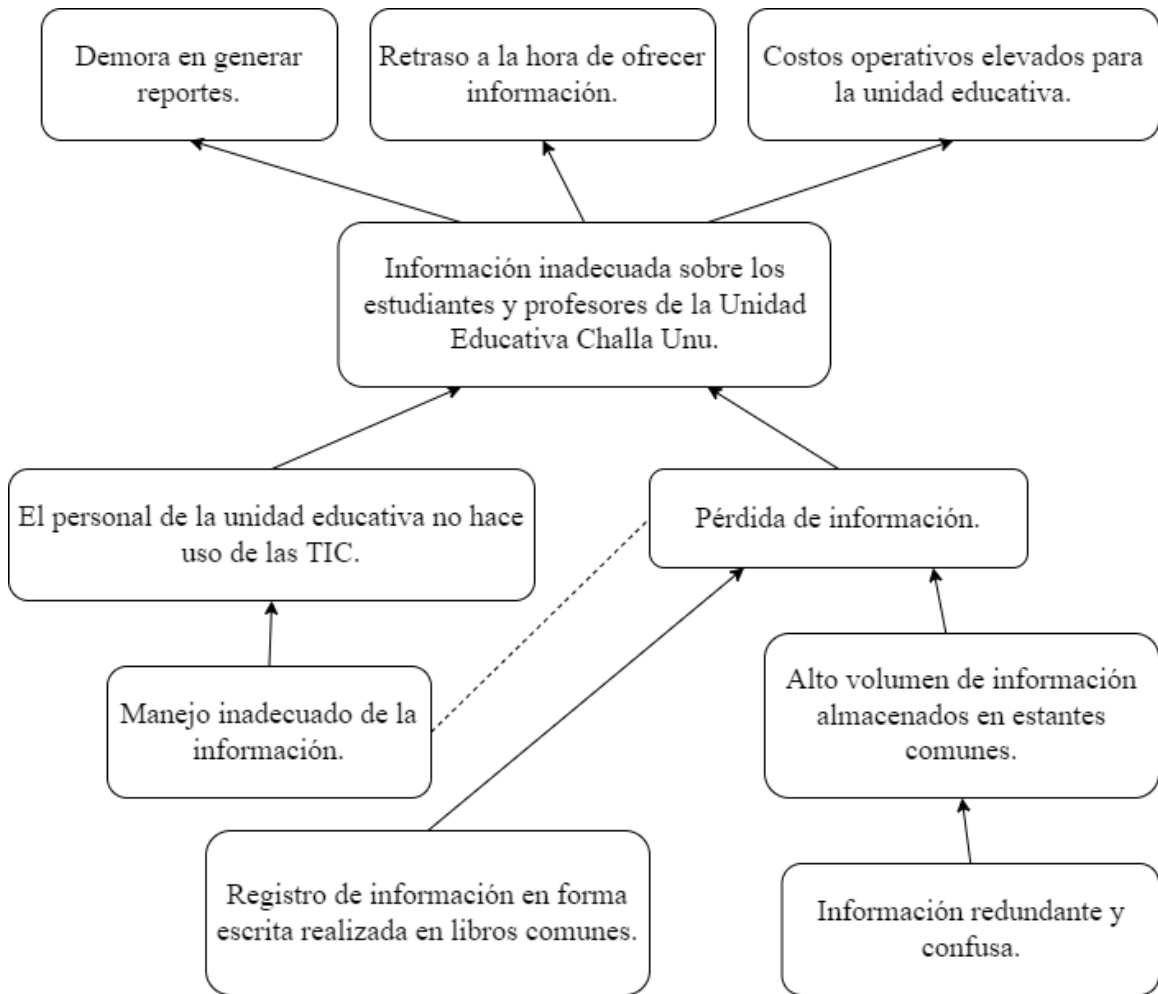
Demora en generar reportes.

Retraso a la hora de ofrecer información.

Costos operativos elevados para la unidad educativa.

Información inadecuada sobre los estudiantes y profesores de la Unidad Educativa Challa Unu.

El personal de la unidad educativa no hace uso de las TIC.

Pérdida de información.

Manejo inadecuado de la información.

Alto volumen de información almacenados en estantes comunes.

Registro de información en forma escrita realizada en libros comunes.

Información redundante y confusa.